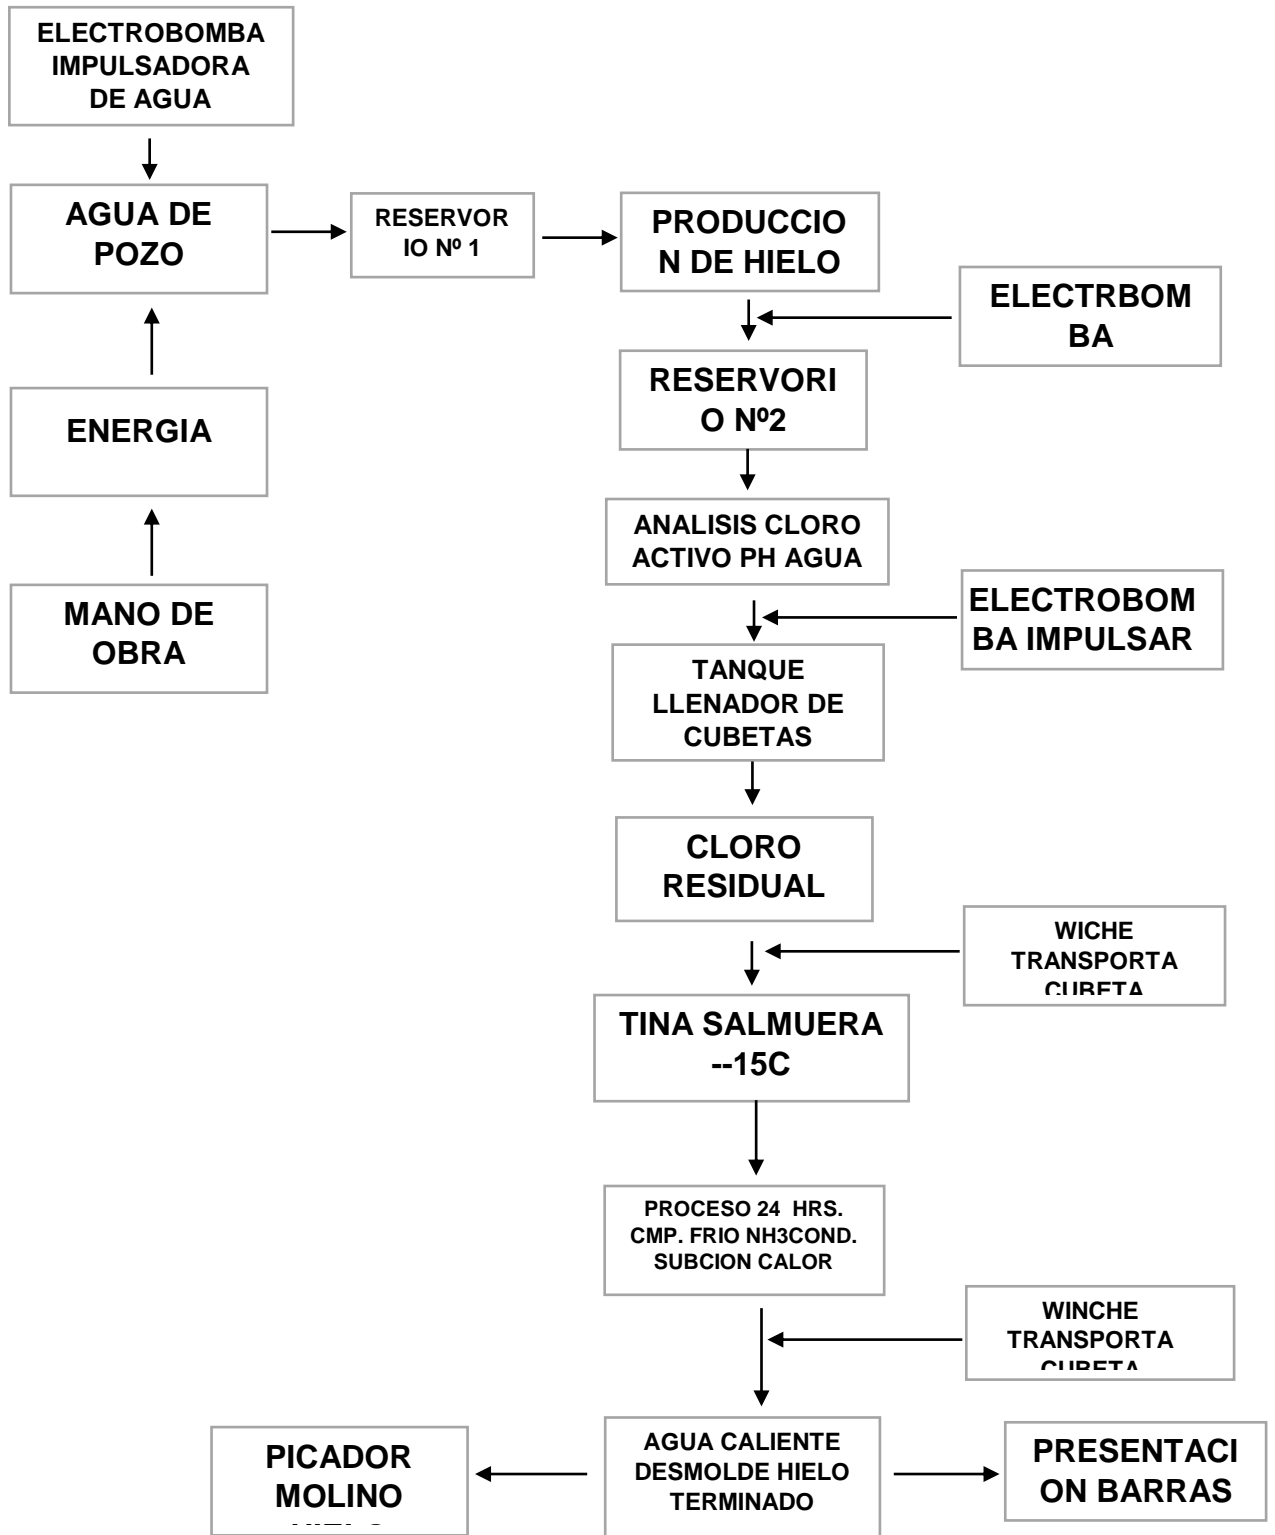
ELECTROBOMBA IMPULSADORA DE AGUA

AGUA DE POZO

RESERVORIO Nº 1

PRODUCCION DE HIELO

ELECTRBOMBA

RESERVORIO Nº2

ENERGIA

ANALISIS CLORO ACTIVO PH AGUA

MANO DE OBRA

ELECTROBOMBA IMPULSAR

TANQUE LLENADOR DE CUBETAS

CLORO RESIDUAL

WICHE TRANSPORTA CUBETA

TINA SALMUERA --15C

PROCESO 24 HRS. CMP. FRIO NH3COND. SUBCION CALOR

WINCHE TRANSPORTA CUBETA

PICADOR MOLINO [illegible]

AGUA CALIENTE DESMOLDE HIELO TERMINADO

PRESENTACION BARRAS